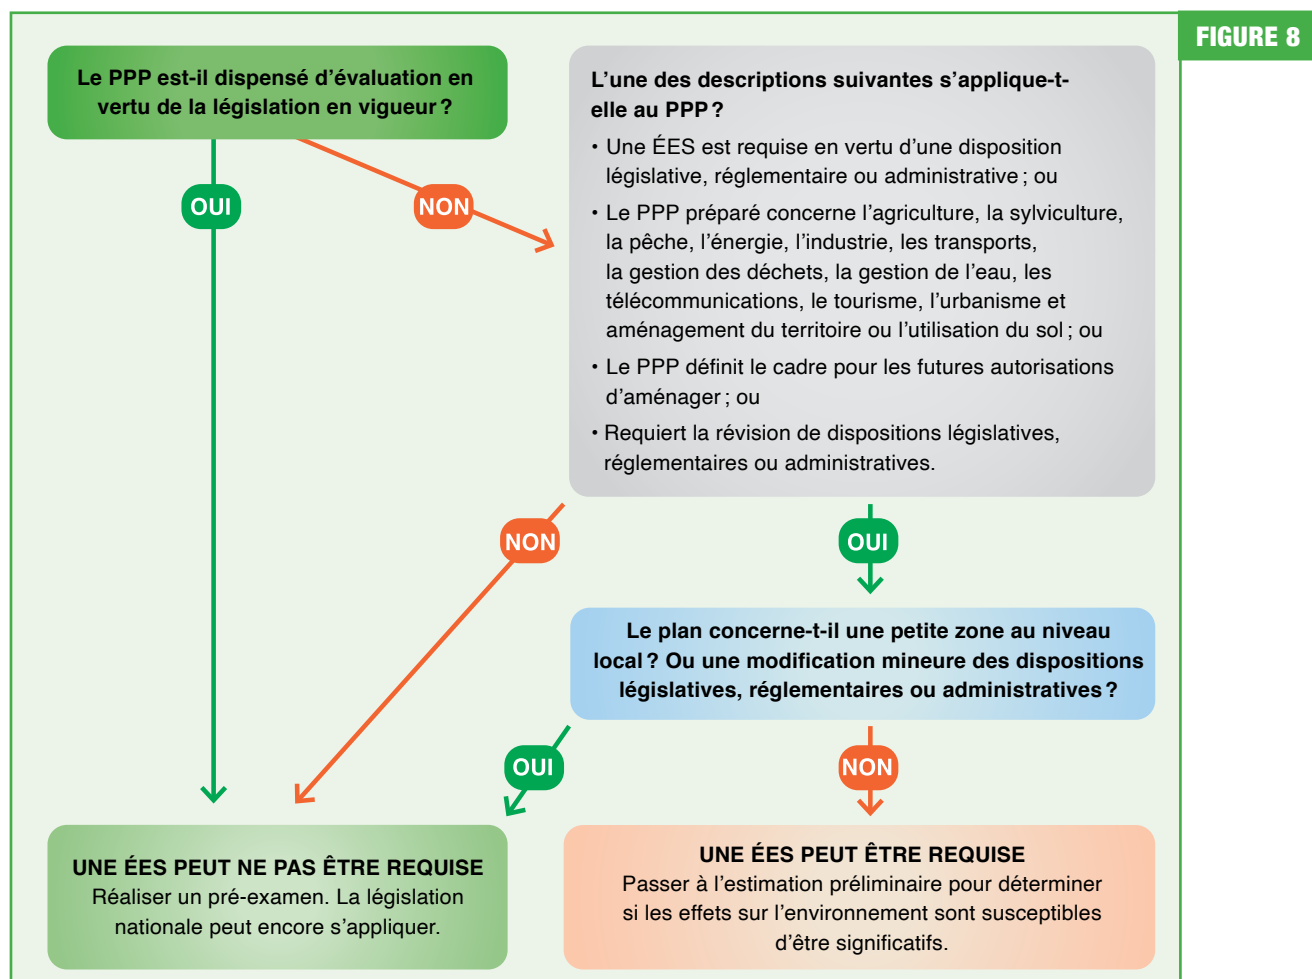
FIGURE 8

Le PPP est-il dispensé d'évaluation en vertu de la législation en vigueur ?

OUI

NON

L'une des descriptions suivantes s'applique-t-elle au PPP ?

• Une ÉES est requise en vertu d'une disposition législative, réglementaire ou administrative ; ou

• Le PPP préparé concerne l'agriculture, la sylviculture, la pêche, l'énergie, l'industrie, les transports, la gestion des déchets, la gestion de l'eau, les télécommunications, le tourisme, l'urbanisme et aménagement du territoire ou l'utilisation du sol ; ou

• Le PPP définit le cadre pour les futures autorisations d'aménager ; ou

• Requiert la révision de dispositions législatives, réglementaires ou administratives.

NON

OUI

Le plan concerne-t-il une petite zone au niveau local ? Ou une modification mineure des dispositions législatives, réglementaires ou administratives ?

OUI

NON

UNE ÉES PEUT NE PAS ÊTRE REQUISE
Réaliser un pré-examen. La législation nationale peut encore s'appliquer.

UNE ÉES PEUT ÊTRE REQUISE
Passer à l'estimation préliminaire pour déterminer si les effets sur l'environnement sont susceptibles d'être significatifs.